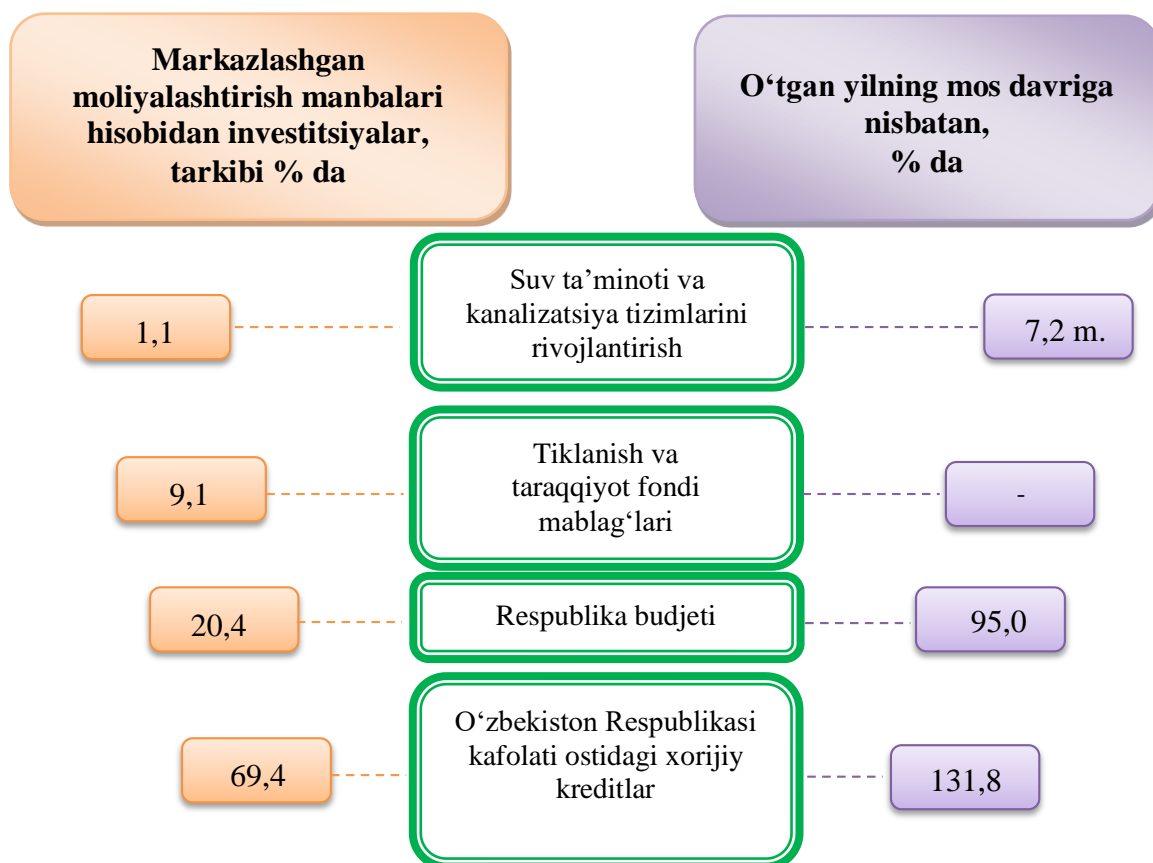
Markazlashgan moliyalashtirish manbalari hisobidan investitsiyalar, tarkibi % da

O‘tgan yilning mos davriga nisbatan, % da

1,1

Suv ta’minoti va kanalizatsiya tizimlarini rivojlantirish

7,2 m.

9,1

Tiklanish va taraqqiyot fondi mablag‘lari

-

20,4

Respublika budjeti

95,0

69,4

O‘zbekiston Respublikasi kafolati ostidagi xorijiy kreditlar

131,8